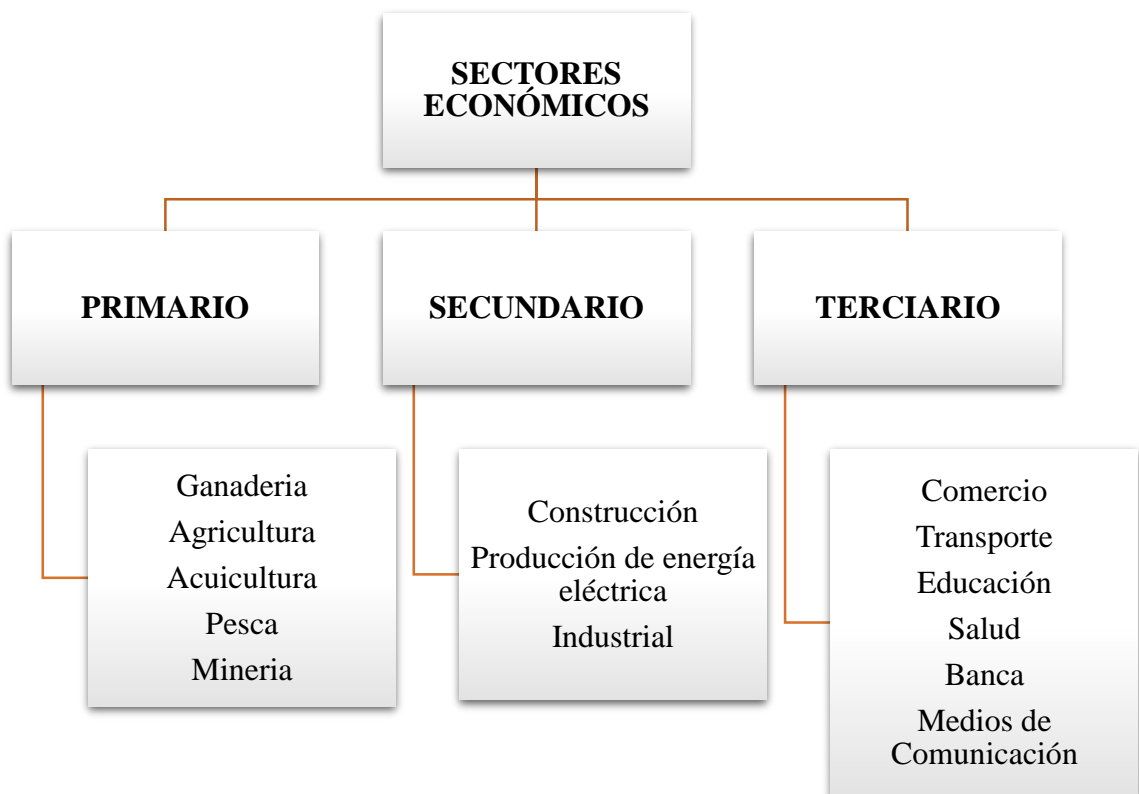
SECTORES ECONÓMICOS

PRIMARIO

SECUNDARIO

TERCIARIO

Ganaderia
Agricultura
Acuicultura
Pesca
Mineria

Construcción
Producción de energía eléctrica
Industrial

Comercio
Transporte
Educación
Salud
Banca
Medios de Comunicación